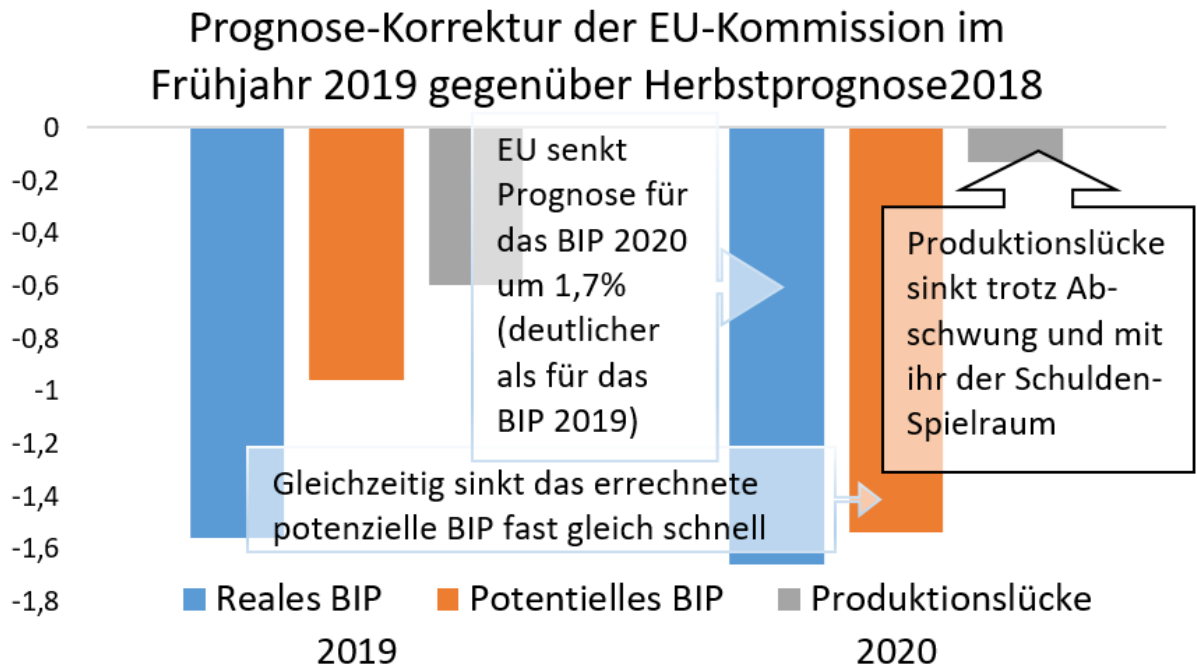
Prognose-Korrektur der EU-Kommission im Frühjahr 2019 gegenüber Herbstprognose2018

0
-0,2
-0,4
-0,6
-0,8
-1
-1,2
-1,4
-1,6
-1,8

EU senkt Prognose für das BIP 2020 um 1,7% (deutlicher als für das BIP 2019)

Produktionslücke sinkt trotz Abschwung und mit ihr der Schulden-Spielraum

Gleichzeitig sinkt das errechnete potenzielle BIP fast gleich schnell

Reales BIP
Potentielles BIP
Produktionslücke

2019
2020